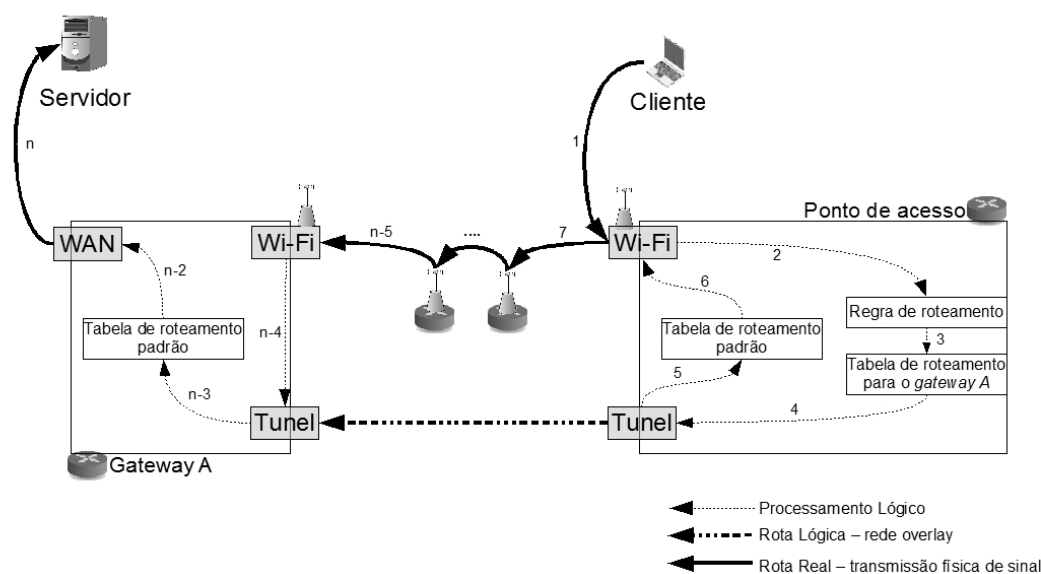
Servidor

Cliente

n

1

Ponto de acesso

WAN

Wi-Fi

n-5

....

7

Wi-Fi

2

n-2

6

Regra de roteamento

Tabela de roteamento padrão

n-4

Tabela de roteamento padrão

3

Tabela de roteamento para o *gateway A*

5

n-3

4

Tunel

Tunel

Gateway A

Processamento Lógico

Rota Lógica – rede overlay

Rota Real – transmissão física de sinal